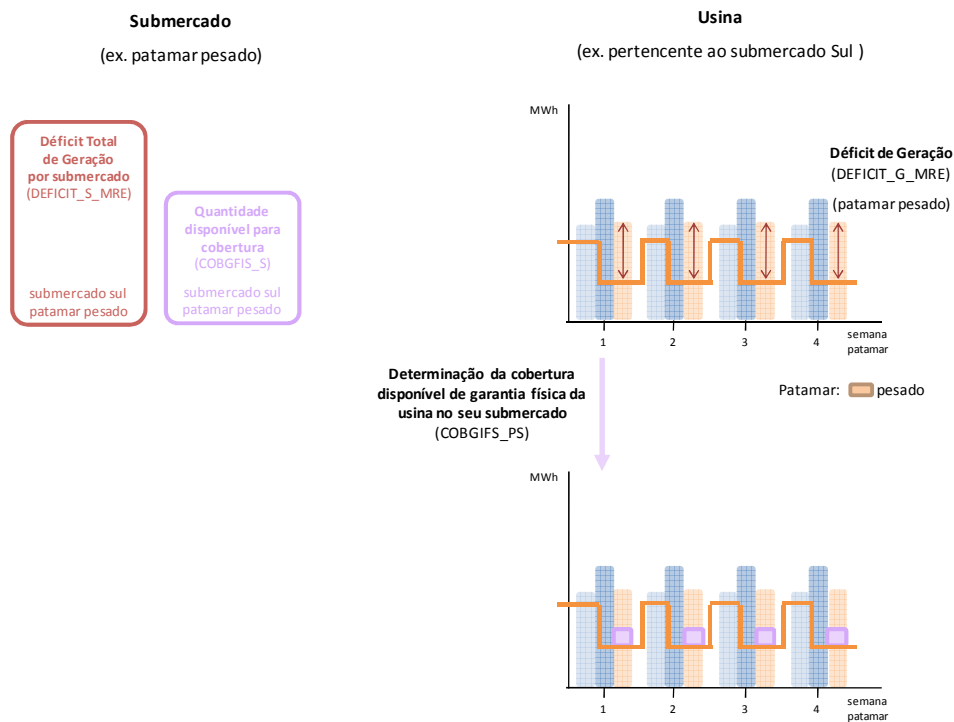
Submercado

(ex. patamar pesado)

Déficit Total de Geração por submercado
(DEFICIT_S_MRE)

submercado sul patamar pesado

Quantidade disponível para cobertura
(COBGFIS_S)

submercado sul patamar pesado

Usina

(ex. pertencente ao submercado Sul )

MWh

Déficit de Geração
(DEFICIT_G_MRE)
(patamar pesado)

1 2 3 4 semana patamar

Determinação da cobertura disponível de garantia física da usina no seu submercado
(COBGIFS_PS)

Patamar: pesado

MWh

1 2 3 4 semana patamar